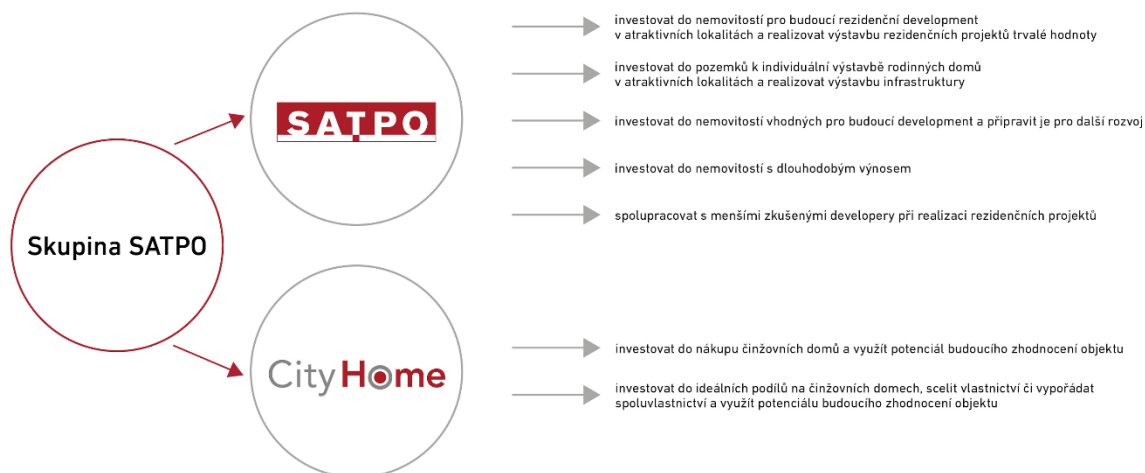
Skupina SATPO

SATPO

CityHome

investovat do nemovitostí pro budoucí rezidenční development v atraktivních lokalitách a realizovat výstavbu rezidenčních projektů trvalé hodnoty

investovat do pozemků k individuální výstavbě rodinných domů v atraktivních lokalitách a realizovat výstavbu infrastruktury

investovat do nemovitostí vhodných pro budoucí development a připravit je pro další rozvoj

investovat do nemovitostí s dlouhodobým výnosem

spolupracovat s menšími zkušenými developery při realizaci rezidenčních projektů

investovat do nákupu činžovních domů a využít potenciál budoucího zhodnocení objektu

investovat do ideálních podílů na činžovních domech, scelit vlastnictví či vypořádat spoluvlastnictví a využít potenciálu budoucího zhodnocení objektu